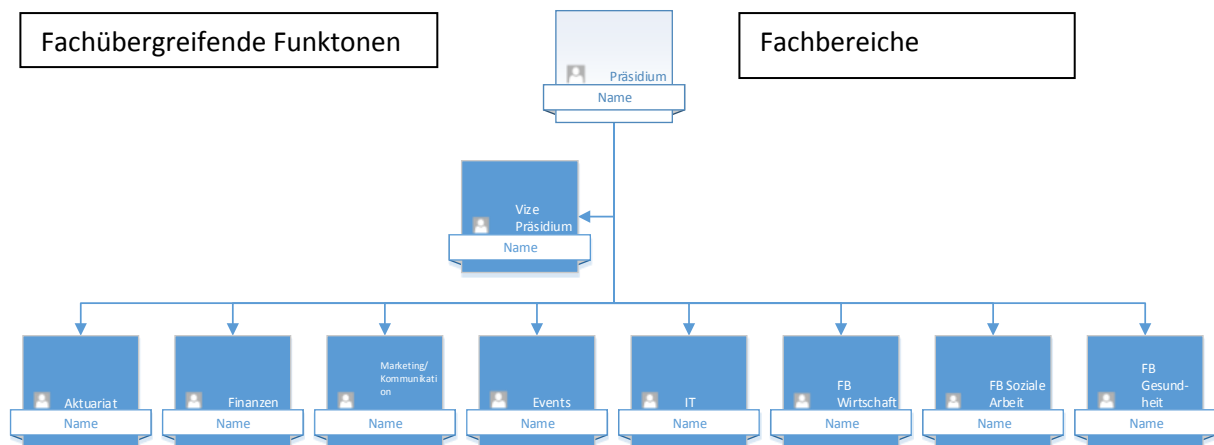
Fachübergreifende Funktonen

Präsidium
Name

Fachbereiche

Vize Präsidium
Name

Aktuariat
Name

Finanzen
Name

Marketing/ Kommunikati on
Name

Events
Name

IT
Name

FB Wirtschaft
Name

FB Soziale Arbeit
Name

FB Gesund-heit
Name